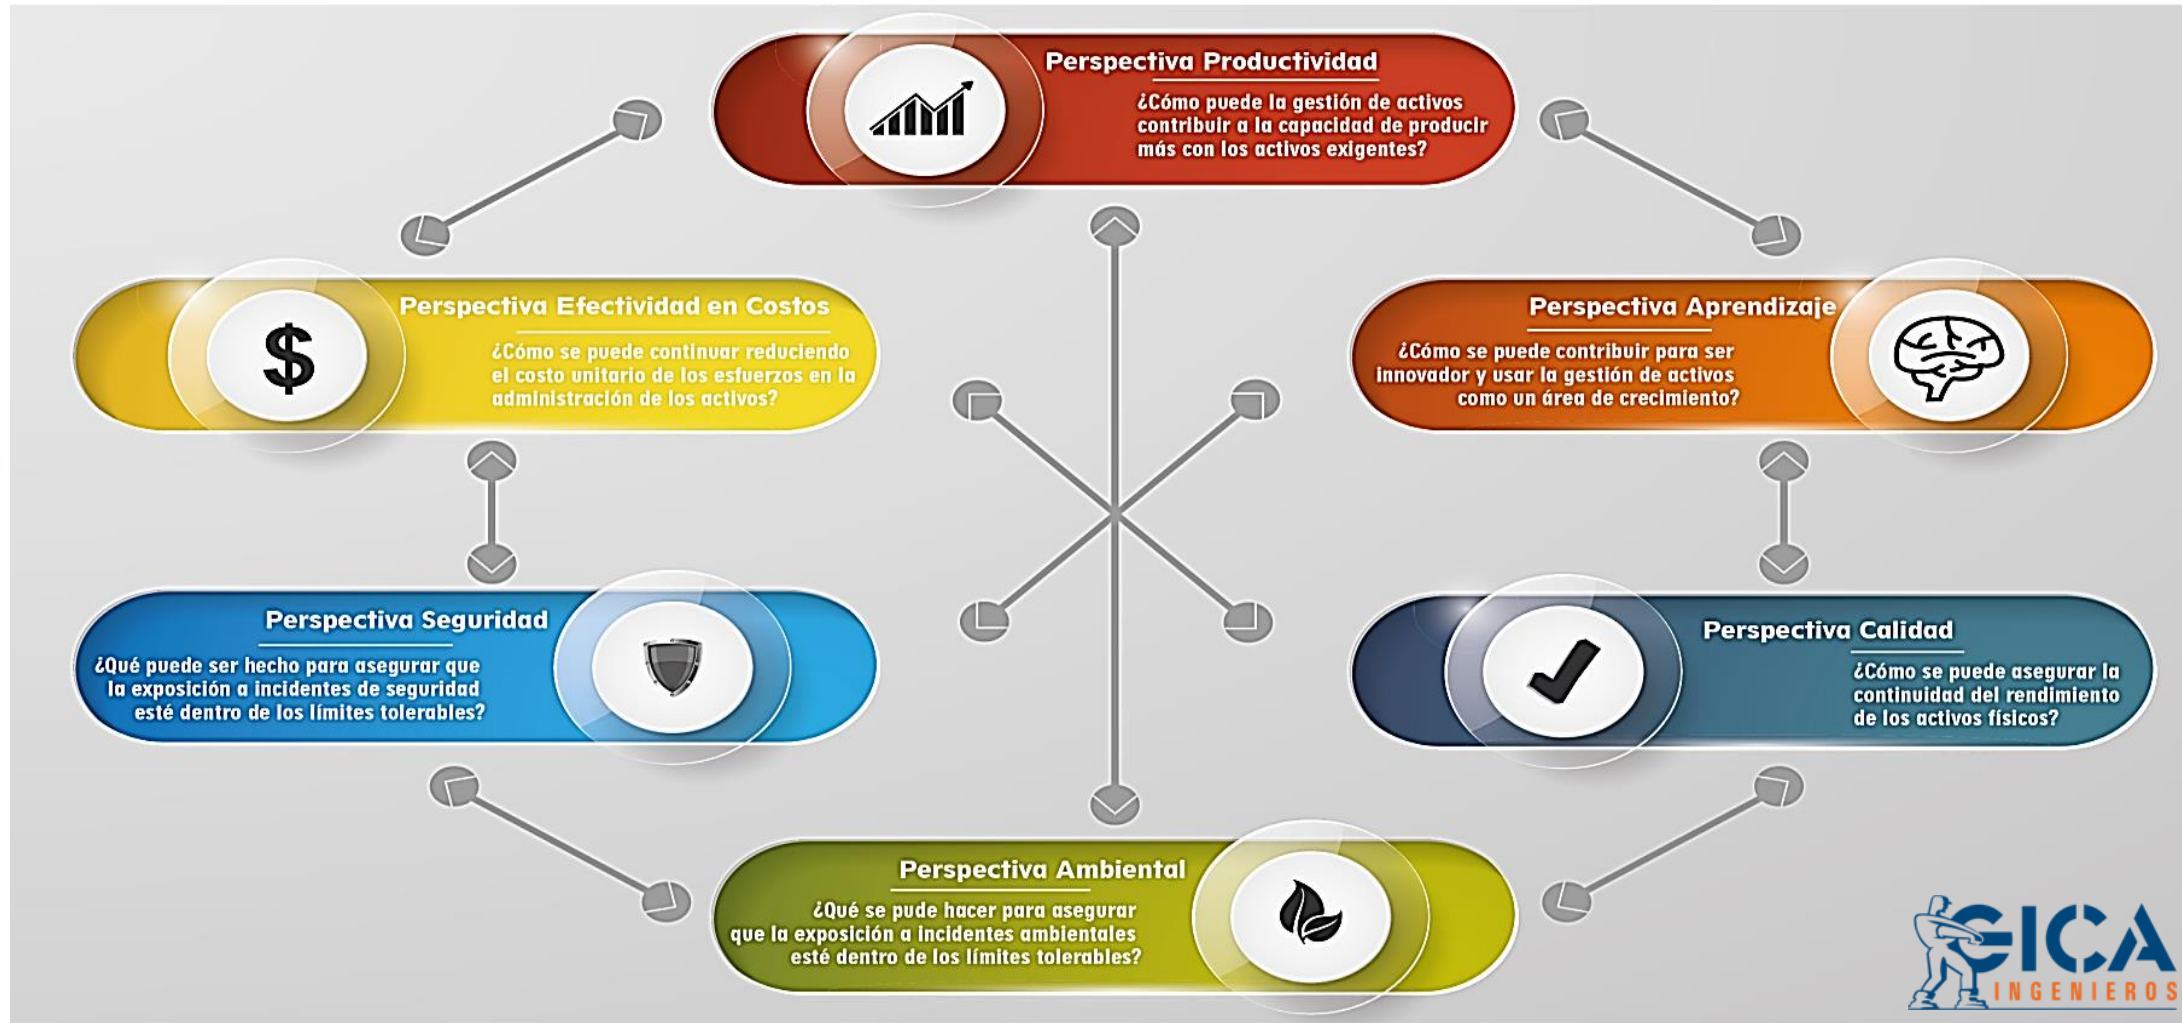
Perspectiva Productividad
¿Cómo puede la gestión de activos contribuir a la capacidad de producir más con los activos exigentes?

Perspectiva Efectividad en Costos
¿Cómo se puede continuar reduciendo el costo unitario de los esfuerzos en la administración de los activos?

$

Perspectiva Aprendizaje
¿Cómo se puede contribuir para ser innovador y usar la gestión de activos como un área de crecimiento?

Perspectiva Seguridad
¿Qué puede ser hecho para asegurar que la exposición a incidentes de seguridad esté dentro de los límites tolerables?

Perspectiva Calidad
¿Cómo se puede asegurar la continuidad del rendimiento de los activos físicos?

Perspectiva Ambiental
¿Qué se pude hacer para asegurar que la exposición a incidentes ambientales esté dentro de los límites tolerables?

GICA
INGENIEROS